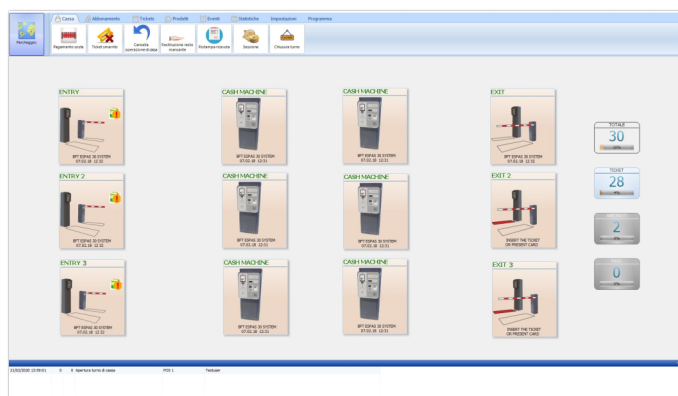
Parcheggio

Cassa | Abbonamenti | Tickets | Prodotti | Eventi | Statistiche | Impostazioni | Programma

Pagamento soste | Ticket smarrito | Cancella operazioni di cassa | Restituzione resto mancante | Ristampa ricevuta | Sessione | Chiusura turno

ENTRY
BFT ESPAS 30 SYSTEM
07.02.18 12:32

CASH MACHINE
BFT ESPAS 30 SYSTEM
07.02.18 12:31

CASH MACHINE
BFT ESPAS 30 SYSTEM
07.02.18 12:31

EXIT
BFT ESPAS 30 SYSTEM
07.02.18 12:32

TOTALE
30

ENTRY 2
BFT ESPAS 30 SYSTEM
07.02.18 12:32

CASH MACHINE
BFT ESPAS 30 SYSTEM
07.02.18 12:31

CASH MACHINE
BFT ESPAS 30 SYSTEM
07.02.18 12:31

EXIT 2
INSERT THE TICKET OR PRESENT CARD

TICKET
28

2

ENTRY 3
BFT ESPAS 30 SYSTEM
07.02.18 12:32

CASH MACHINE
BFT ESPAS 30 SYSTEM
07.02.18 12:31

CASH MACHINE
BFT ESPAS 30 SYSTEM
07.02.18 12:31

EXIT 3
INSERT THE TICKET OR PRESENT CARD

0

21/02/2020 15:59:01 | 0 | 0 Apertura turno di cassa | POS 1 | Testuser